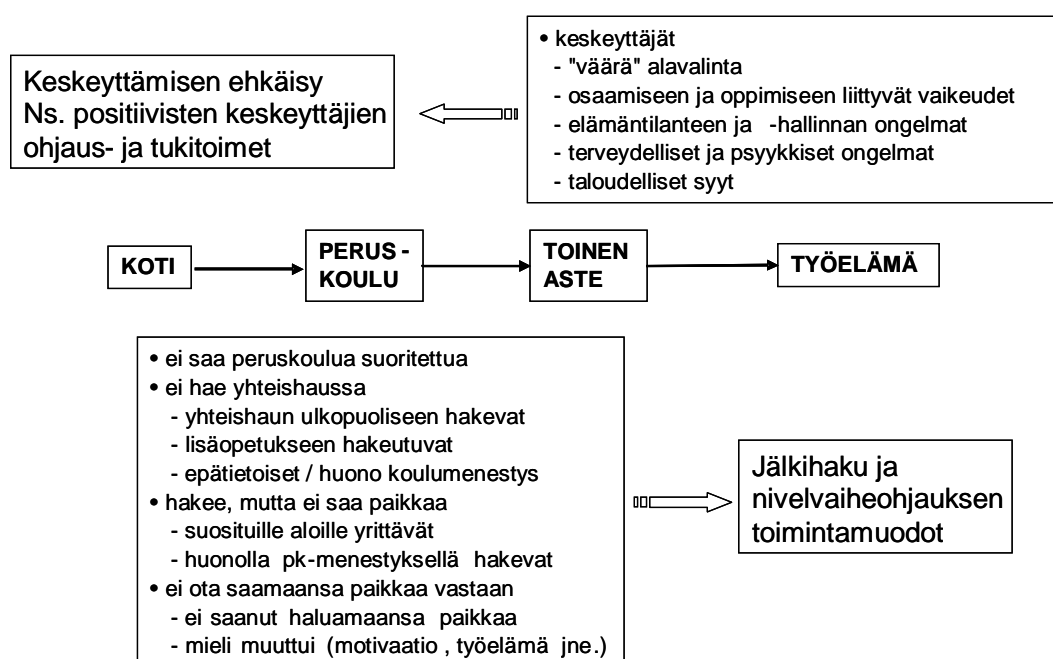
Keskeyttämisen ehkäisy
Ns. positiivisten keskeyttäjien ohjaus- ja tukitoimet

• keskeyttäjät
- "väärä" alavalinta
- osaamiseen ja oppimiseen liittyvät vaikeudet
- elämäntilanteen ja -hallinnan ongelmat
- terveydelliset ja psyykkiset ongelmat
- taloudelliset syyt

KOTI

PERUS - KOULU

TOINEN ASTE

TYÖELÄMÄ

• ei saa peruskoulua suoritettua
• ei hae yhteishaussa
- yhteishaun ulkopuoliseen hakevat
- lisäopetukseen hakeutuvat
- epätietoiset / huono koulumenestys
• hakee, mutta ei saa paikkaa
- suosituille aloille yrittävät
- huonolla pk-menestyksellä hakevat
• ei ota saamaansa paikkaa vastaan
- ei saanut haluamaansa paikkaa
- mieli muuttui (motivaatio , työelämä jne.)

Jälkihaku ja nivelvaiheohjauksen toimintamuodot